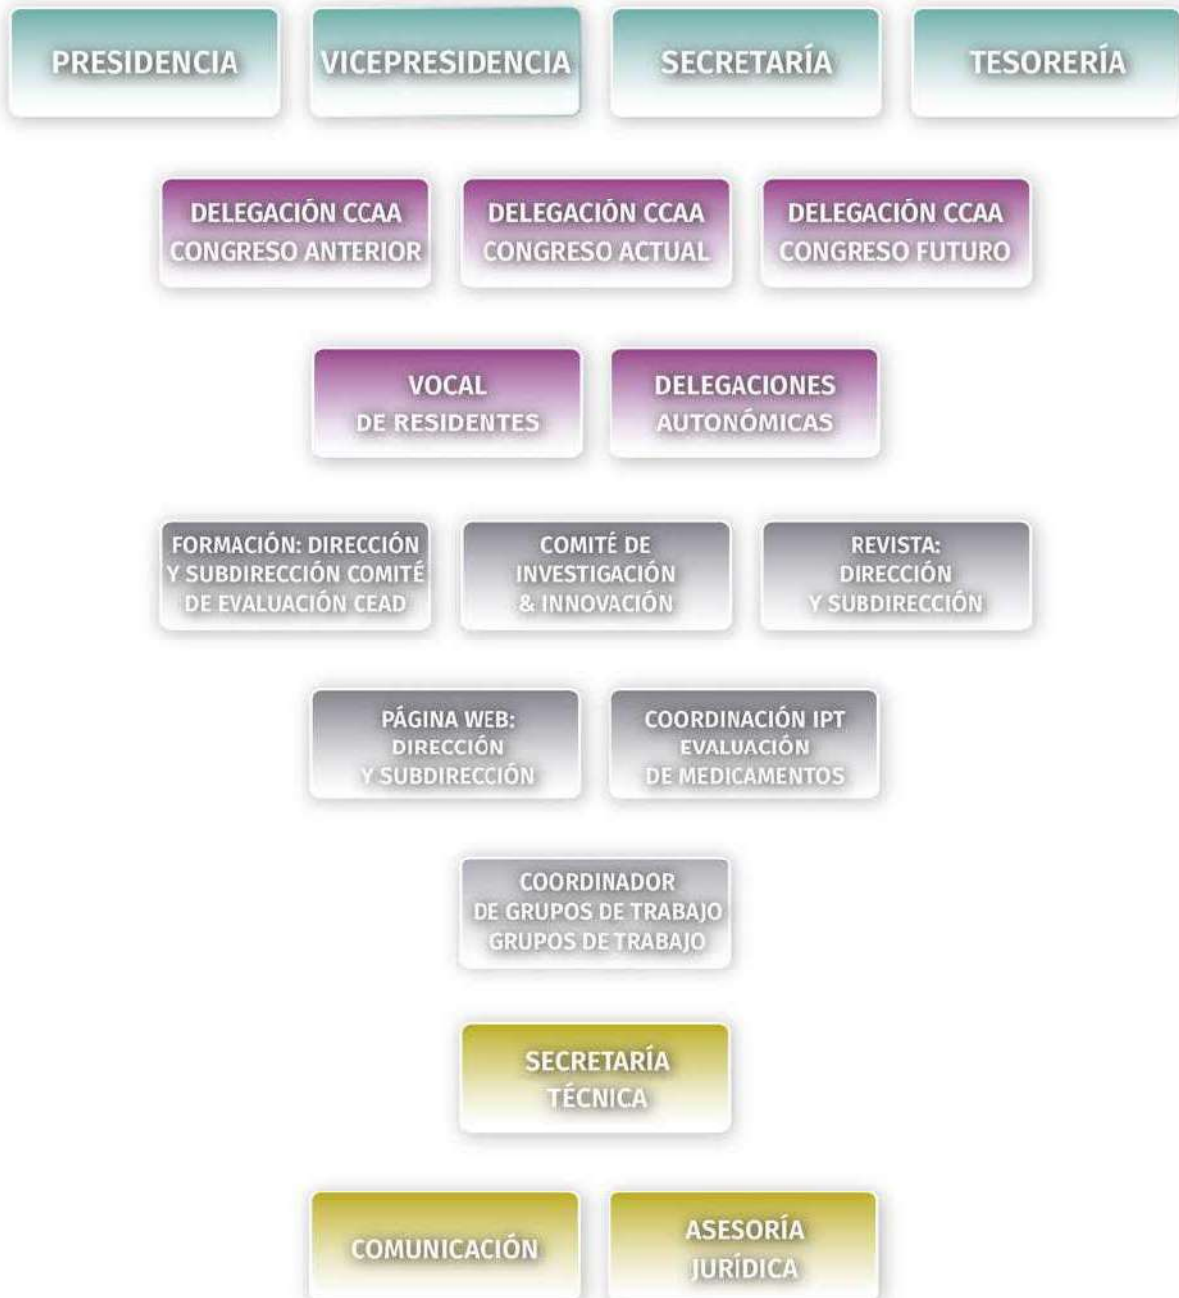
PRESIDENCIA

VICEPRESIDENCIA

SECRETARÍA

TESORERÍA

DELEGACIÓN CCAA CONGRESO ANTERIOR

DELEGACIÓN CCAA CONGRESO ACTUAL

DELEGACIÓN CCAA CONGRESO FUTURO

VOCAL DE RESIDENTES

DELEGACIONES AUTONÓMICAS

FORMACIÓN: DIRECCIÓN Y SUBDIRECCIÓN COMITÉ DE EVALUACIÓN CEAD

COMITÉ DE INVESTIGACIÓN & INNOVACIÓN

REVISTA: DIRECCIÓN Y SUBDIRECCIÓN

PÁGINA WEB: DIRECCIÓN Y SUBDIRECCIÓN

COORDINACIÓN IPT EVALUACIÓN DE MEDICAMENTOS

COORDINADOR DE GRUPOS DE TRABAJO GRUPOS DE TRABAJO

SECRETARÍA TÉCNICA

COMUNICACIÓN

ASESORÍA JURÍDICA